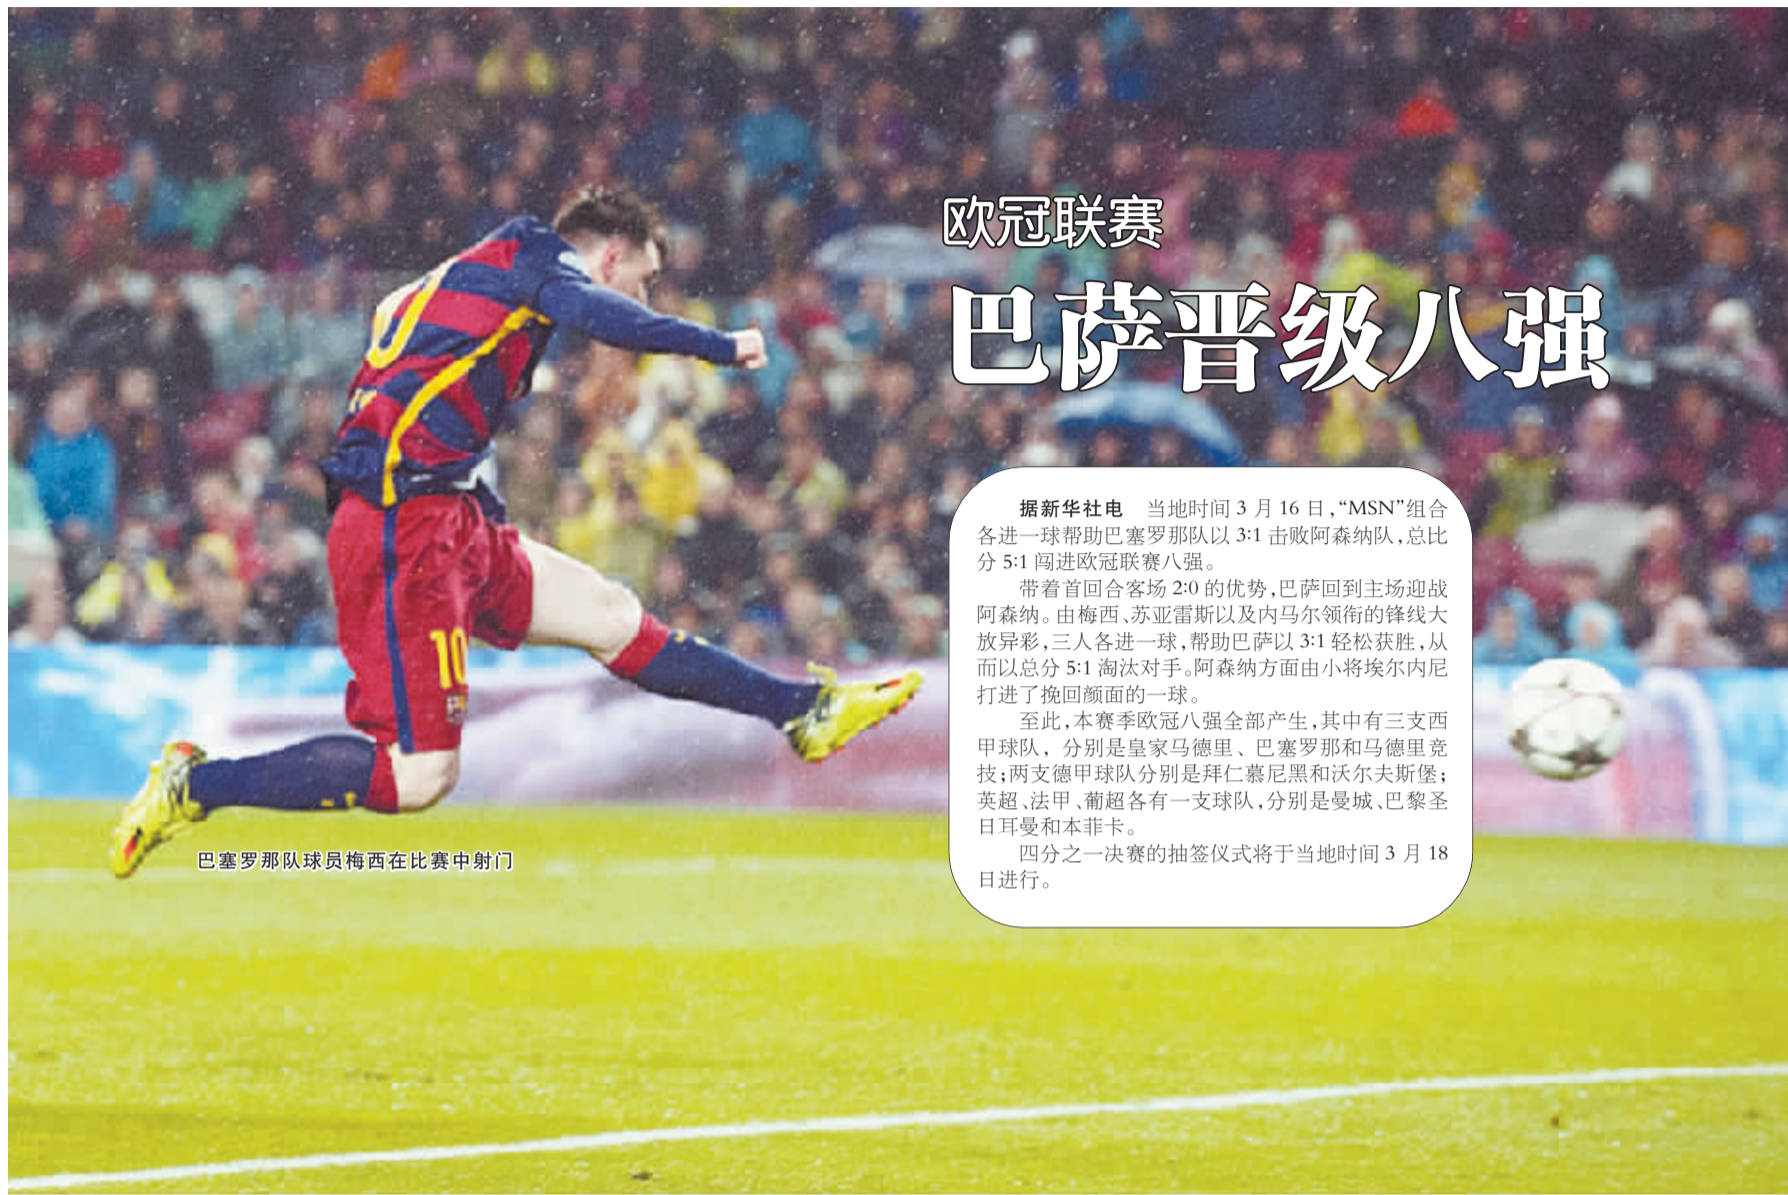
欧冠联赛

巴萨晋级八强

据新华社电　当地时间3月16日，“MSN”组合各进一球帮助巴塞罗那队以3:1击败阿森纳队，总比分5:1闯进欧冠联赛八强。

带着首回合客场2:0的优势，巴萨回到主场迎战阿森纳。由梅西、苏亚雷斯以及内马尔领衔的锋线大放异彩，三人各进一球，帮助巴萨以3:1轻松获胜，从而以总分5:1淘汰对手。阿森纳方面由小将埃尔内尼打进了挽回颜面的一球。

至此，本赛季欧冠八强全部产生，其中有三支西甲球队，分别是皇家马德里、巴塞罗那和马德里竞技；两支德甲球队分别是拜仁慕尼黑和沃尔夫斯堡；英超、法甲、葡超各有一支球队，分别是曼城、巴黎圣日耳曼和本菲卡。

四分之一决赛的抽签仪式将于当地时间3月18日进行。

巴塞罗那队球员梅西在比赛中射门